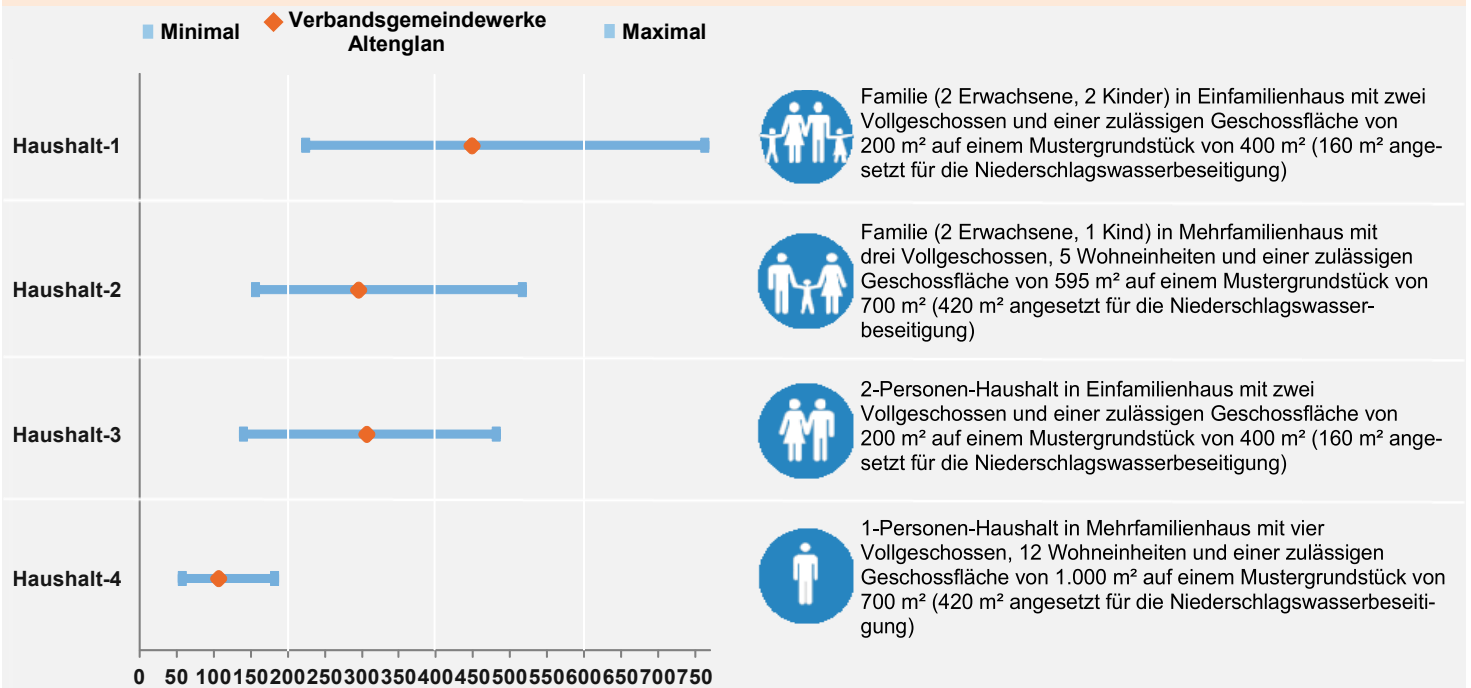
Minimal ◆ Verbandsgemeindewerke Altenglan Maximal

Haushalt-1

Haushalt-2

Haushalt-3

Haushalt-4

0 50 100 150 200 250 300 350 400 450 500 550 600 650 700 750

Familie (2 Erwachsene, 2 Kinder) in Einfamilienhaus mit zwei Vollgeschossen und einer zulässigen Geschossfläche von 200 m² auf einem Mustergrundstück von 400 m² (160 m² angesetzt für die Niederschlagswasserbeseitigung)

Familie (2 Erwachsene, 1 Kind) in Mehrfamilienhaus mit drei Vollgeschossen, 5 Wohneinheiten und einer zulässigen Geschossfläche von 595 m² auf einem Mustergrundstück von 700 m² (420 m² angesetzt für die Niederschlagswasserbeseitigung)

2-Personen-Haushalt in Einfamilienhaus mit zwei Vollgeschossen und einer zulässigen Geschossfläche von 200 m² auf einem Mustergrundstück von 400 m² (160 m² angesetzt für die Niederschlagswasserbeseitigung)

1-Personen-Haushalt in Mehrfamilienhaus mit vier Vollgeschossen, 12 Wohneinheiten und einer zulässigen Geschossfläche von 1.000 m² auf einem Mustergrundstück von 700 m² (420 m² angesetzt für die Niederschlagswasserbeseitigung)